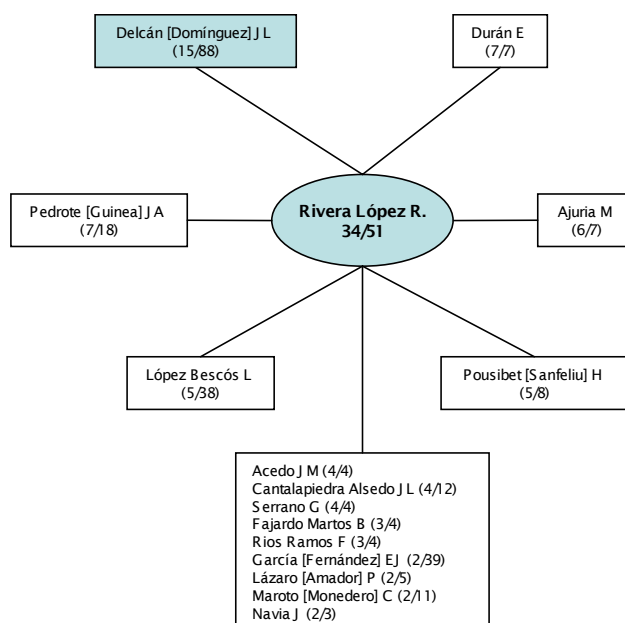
Delcán [Domínguez] J L
(15/88)

Durán E
(7/7)

Pedrote [Guinea] J A
(7/18)

Rivera López R.
34/51

Ajuria M
(6/7)

López Bescós L
(5/38)

Pousibet [Sanfeliu] H
(5/8)

Acedo J M (4/4)
Cantalapiedra Alsedo J L (4/12)
Serrano G (4/4)
Fajardo Martos B (3/4)
Rios Ramos F (3/4)
García [Fernández] EJ (2/39)
Lázaro [Amador] P (2/5)
Maroto [Monedero] C (2/11)
Navia J (2/3)